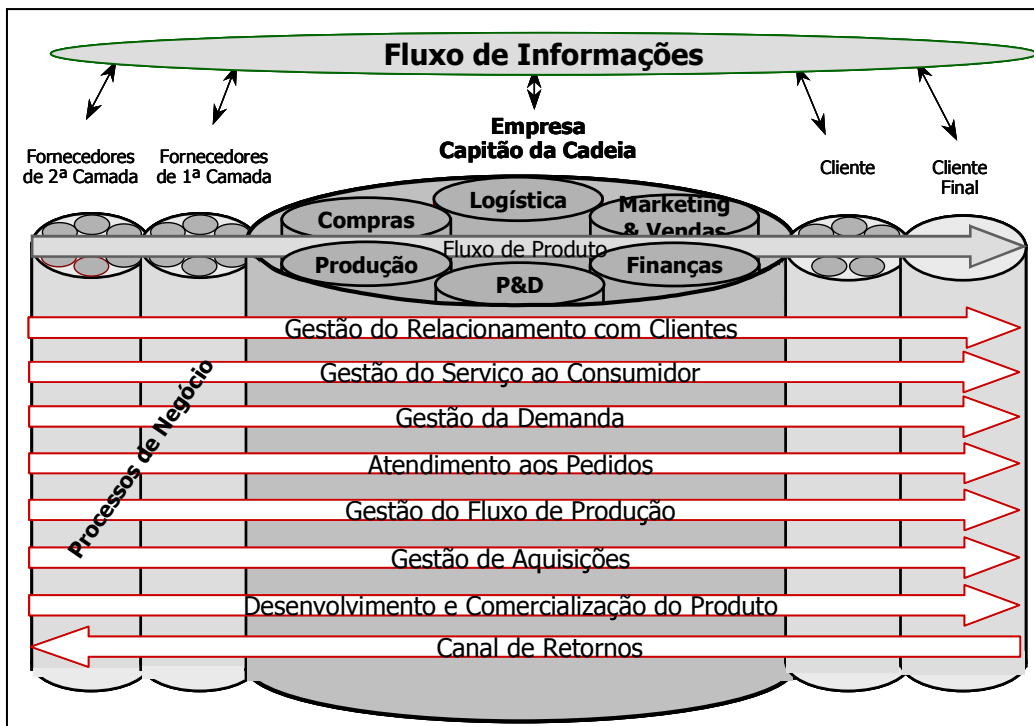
Fluxo de Informações

Fornecedores de 2ª Camada

Fornecedores de 1ª Camada

Empresa
Capitão da Cadeia

Cliente

Cliente Final

Compras

Logística

Marketing & Vendas

Fluxo de Produto

Produção

P&D

Finanças

Processos de Negócio

Gestão do Relacionamento com Clientes

Gestão do Serviço ao Consumidor

Gestão da Demanda

Atendimento aos Pedidos

Gestão do Fluxo de Produção

Gestão de Aquisições

Desenvolvimento e Comercialização do Produto

Canal de Retornos